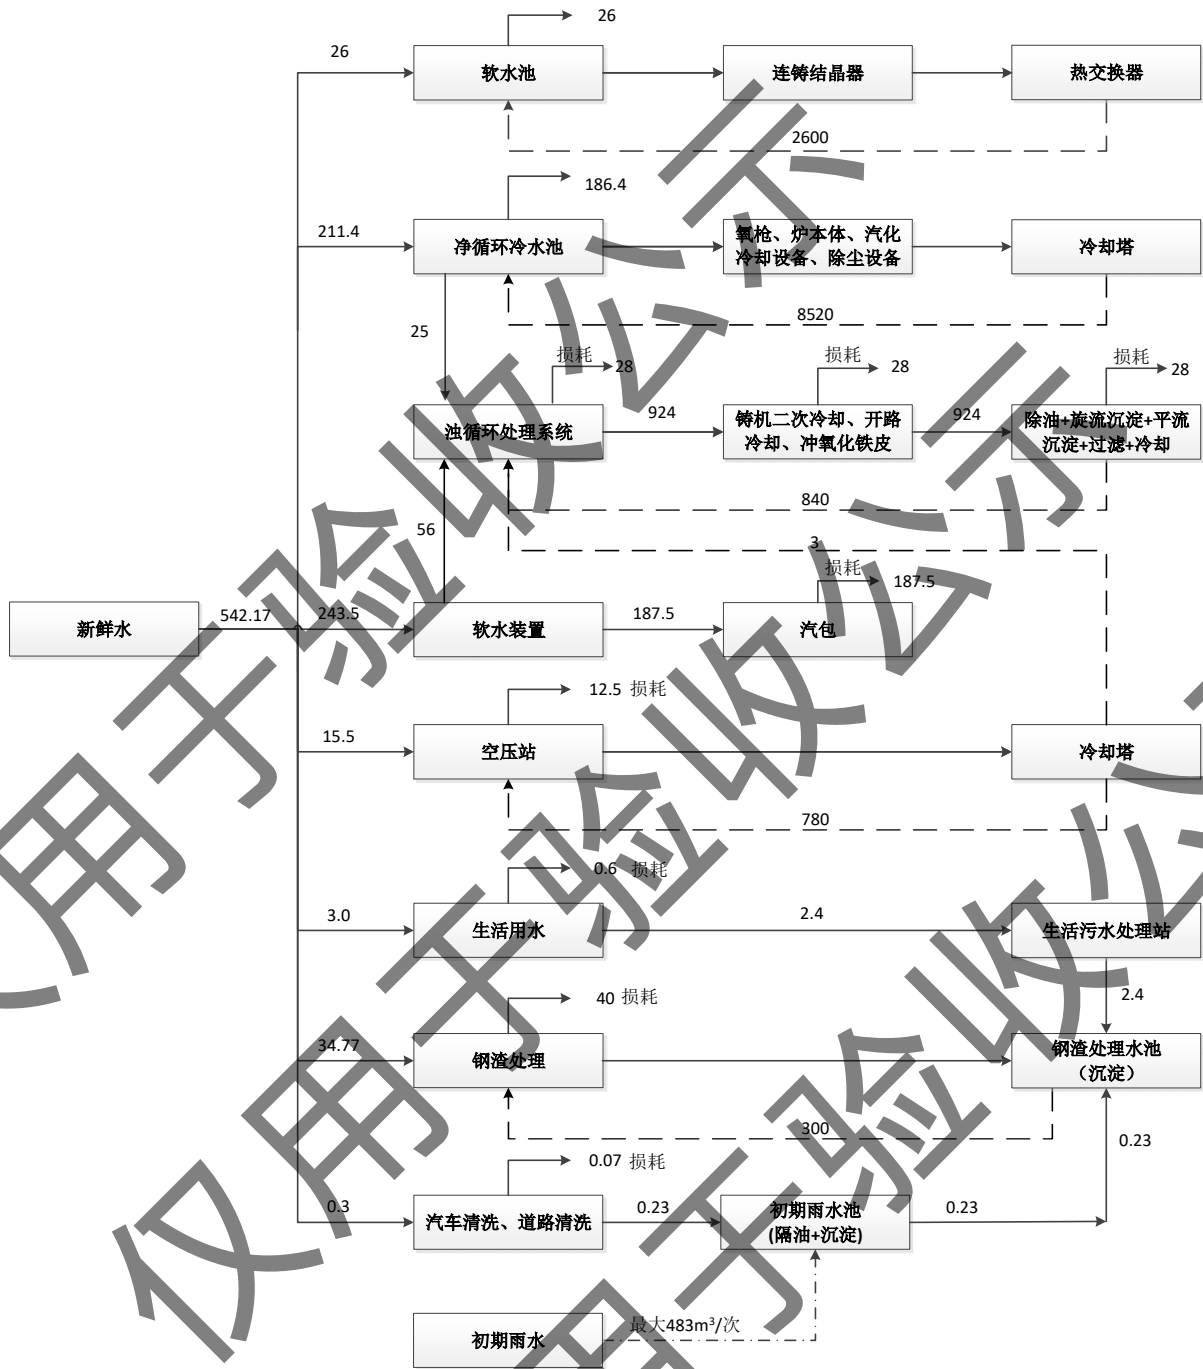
26

26

软水池

连铸结晶器

热交换器

2600

186.4

211.4

净循环冷水池

氧枪、炉本体、汽化冷却设备、除尘设备

冷却塔

8520

25

损耗

28

损耗

28

损耗

28

浊循环处理系统

924

铸机二次冷却、开路冷却、冲氧化铁皮

924

除油+旋流沉淀+平流沉淀+过滤+冷却

840

56

3

损耗

187.5

新鲜水

542.17

243.5

软水装置

187.5

汽包

12.5 损耗

15.5

空压站

冷却塔

780

0.6 损耗

3.0

生活用水

2.4

生活污水处理站

40 损耗

2.4

34.77

钢渣处理

钢渣处理水池（沉淀）

300

0.23

0.07 损耗

0.3

汽车清洗、道路清洗

0.23

初期雨水池(隔油+沉淀)

0.23

初期雨水

最大483m³/次

仅用于验收公示

仅用于验收公示

仅用于验收公示